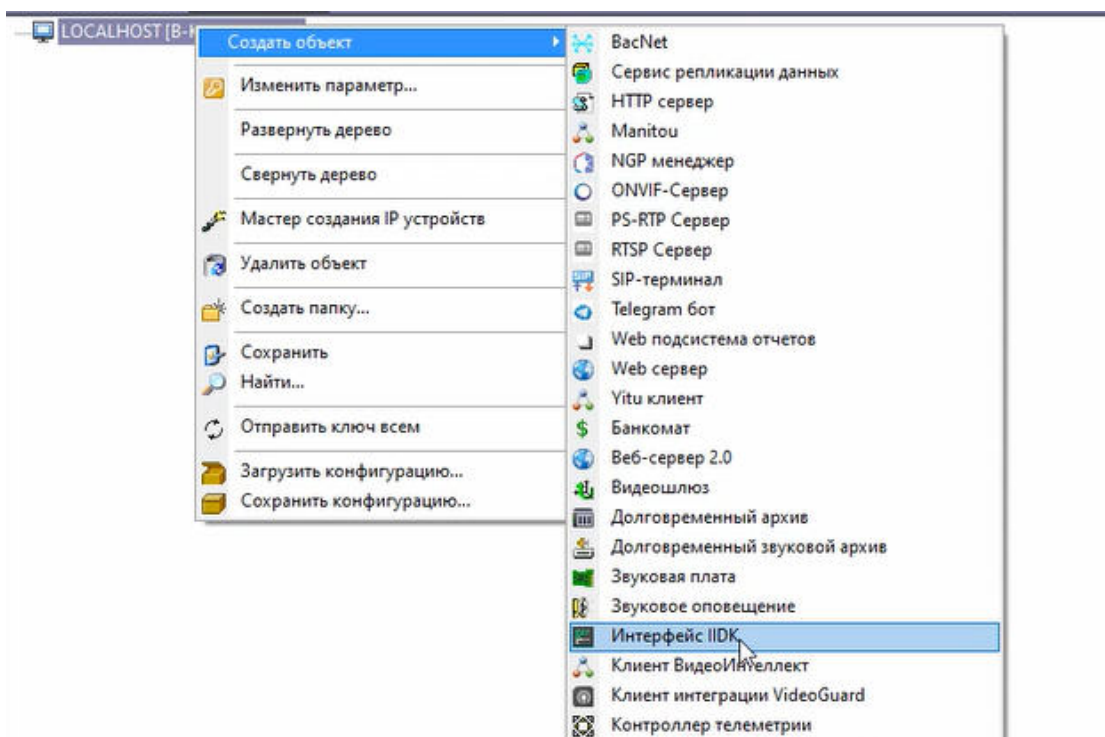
LOCALHOST [B-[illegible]

Создать объект

Изменить параметр...

Развернуть дерево

Свернуть дерево

Мастер создания IP устройств

Удалить объект

Создать папку...

Сохранить
Найти...

Отправить ключ всем

Загрузить конфигурацию...
Сохранить конфигурацию...

BacNet
Сервис репликации данных
HTTP сервер
Manitou
NGP менеджер
ONVIF-Сервер
PS-RTP Сервер
RTSP Сервер
SIP-терминал
Telegram бот
Web подсистема отчетов
Web сервер
Yitu клиент
Банкомат
Веб-сервер 2.0
Видеошлюз
Долговременный архив
Долговременный звуковой архив
Звуковая плата
Звуковое оповещение
Интерфейс IIDK
Клиент ВидеоИнтеллект
Клиент интеграции VideoGuard
Контроллер телеметрии